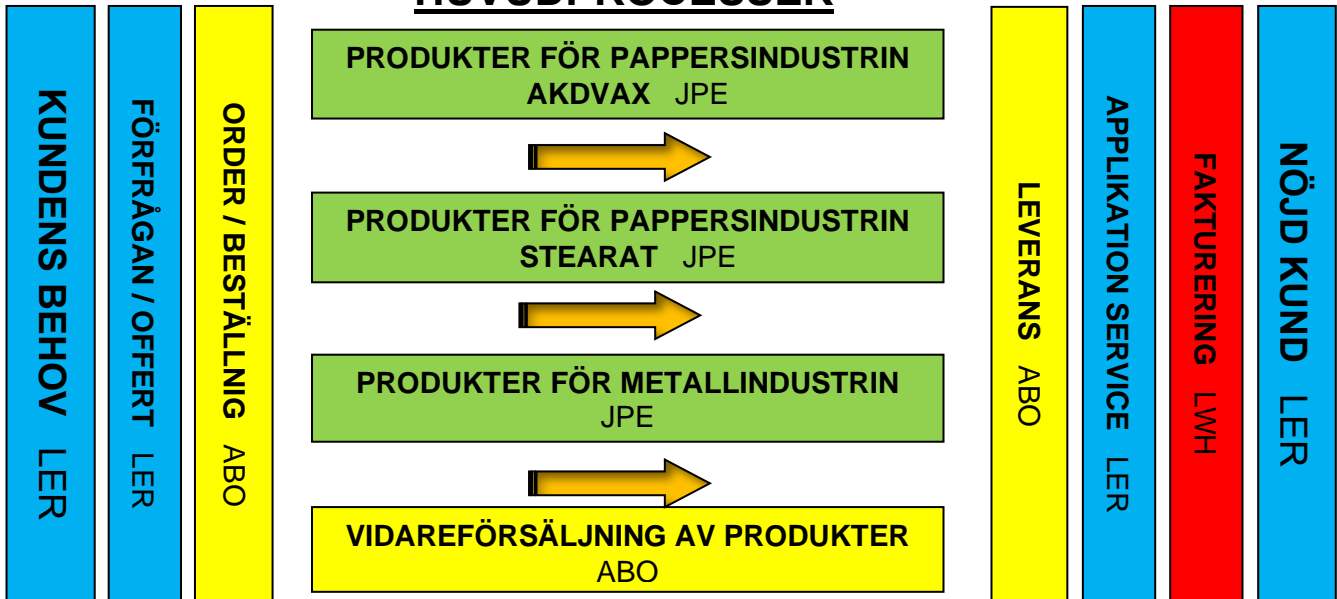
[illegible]

KUNDENS BEHOV LER

FÖRFRÅGAN / OFFERT LER

ORDER / BESTÄLLNIG ABO

PRODUKTER FÖR PAPPERSINDUSTRIN AKDVAX JPE

PRODUKTER FÖR PAPPERSINDUSTRIN STEARAT JPE

PRODUKTER FÖR METALLINDUSTRIN JPE

VIDAREFÖRSÄLJNING AV PRODUKTER ABO

LEVERANS ABO

APPLIKATION SERVICE LER

FAKTURERING LWH

NÖJD KUND LER